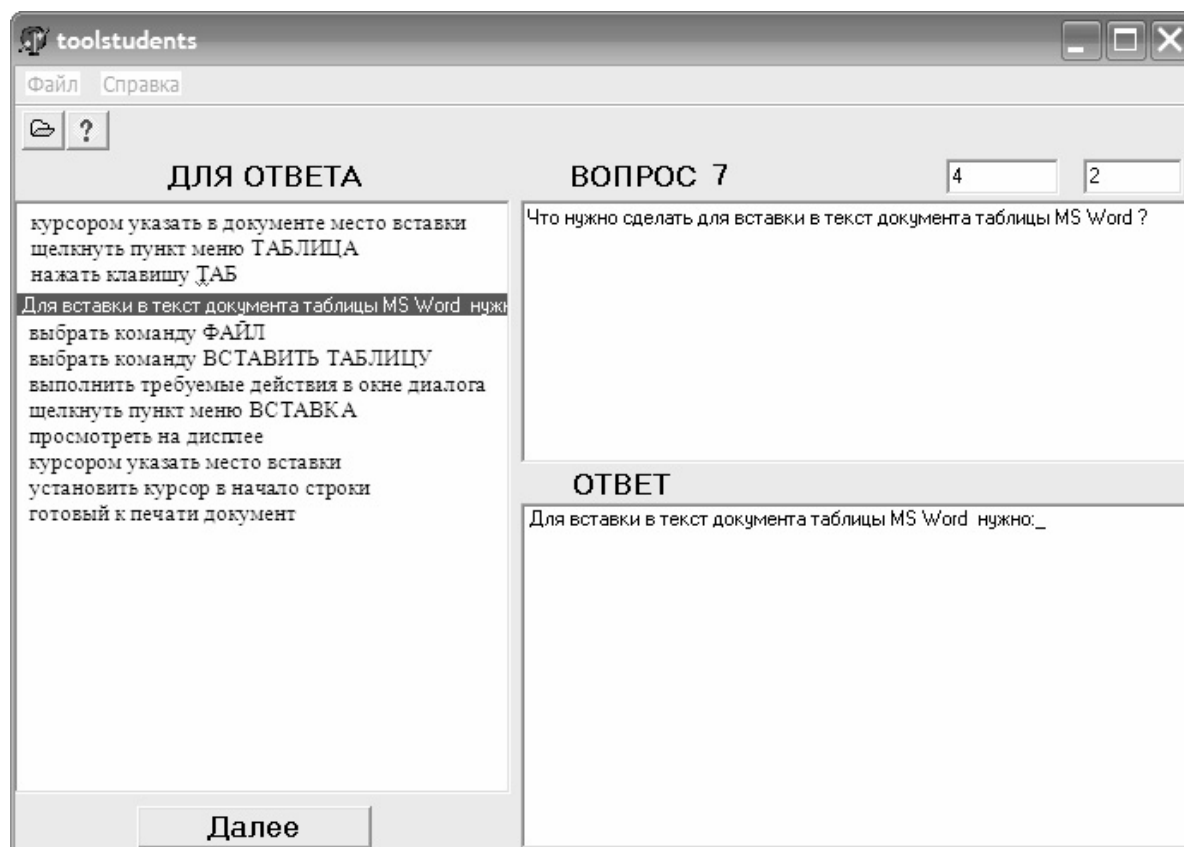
toolstudents

Файл Справка

?

ДЛЯ ОТВЕТА

курсором указать в документе место вставки
щелкнуть пункт меню ТАБЛИЦА
нажать клавишу ТАБ
Для вставки в текст документа таблицы MS Word нужн
выбрать команду ФАЙЛ
выбрать команду ВСТАВИТЬ ТАБЛИЦУ
выполнить требуемые действия в окне диалога
щелкнуть пункт меню ВСТАВКА
просмотреть на дисплее
курсором указать место вставки
установить курсор в начало строки
готовый к печати документ

Далее

ВОПРОС 7

4

2

Что нужно сделать для вставки в текст документа таблицы MS Word ?

ОТВЕТ

Для вставки в текст документа таблицы MS Word нужно:_